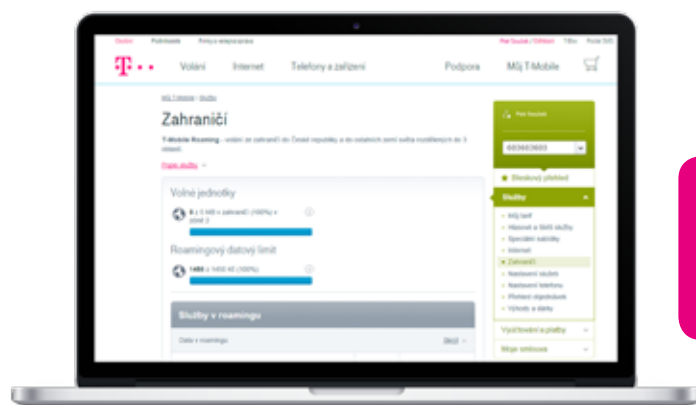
Osobní Podnikatelé Firmy a organizace Petr Soucek / Odhlásit T-Box Pošta SMS

T · · Volání Internet Telefony a zařízení Podpora Můj T-Mobile

Můj T-Mobile > Služby

Zahraničí

T-Mobile Roaming - volání ze zahraničí do České republiky a do ostatních zemí světa rozdělených do 3 oblastí.

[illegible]

Volné jednotky

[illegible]

Roamingový datový limit

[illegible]

Služby v roamingu

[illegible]

Petr Soucek

603603603

Měsíční přehled

Služby

Můj tarif
Hlasové a SMS služby
Speciální nabídky
Internet
Zahraničí
Nastavení služeb
Nastavení telefonu
Přehled objednávek
Výhody a slevy

Vyúčtování a platby

Moje smlouva